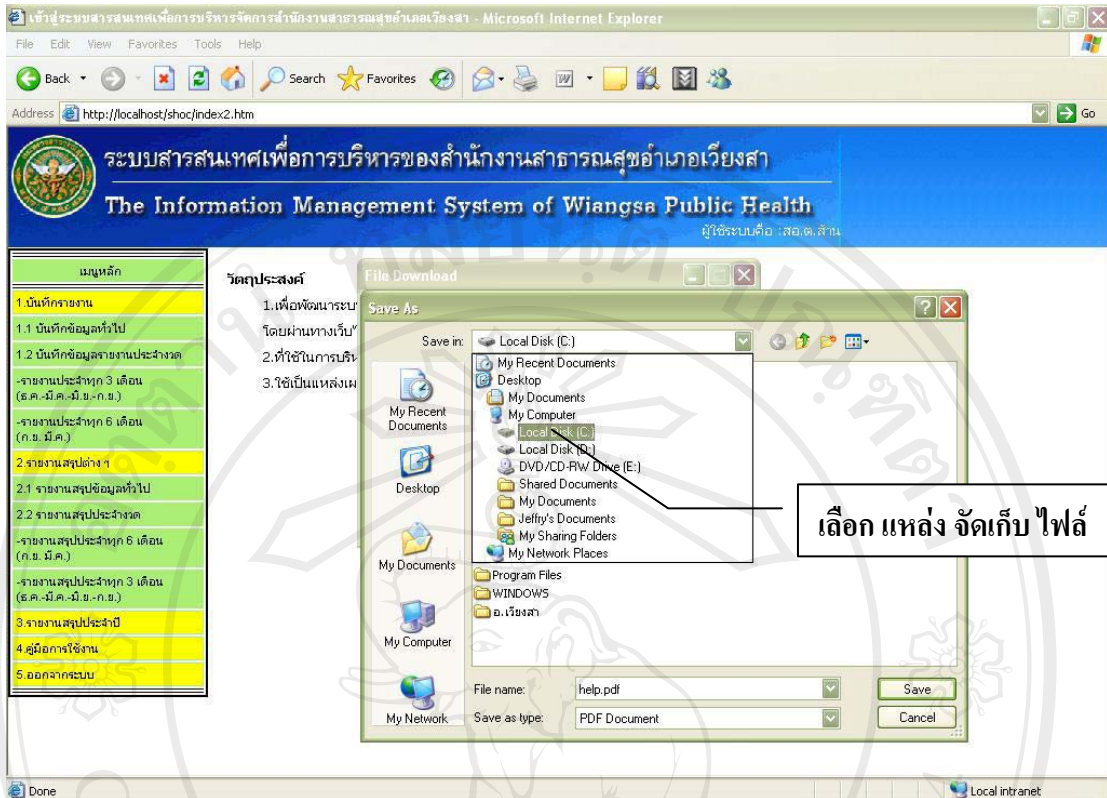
เข้าสู่ระบบสารสนเทศเพื่อการบริหารจัดการสำนักงานสาธารณสุขอำเภอเวียงสา - Microsoft Internet Explorer

File Edit View Favorites Tools Help

Back Search Favorites

Address http://localhost/shoc/index2.htm Go

ระบบสารสนเทศเพื่อการบริหารของสำนักงานสาธารณสุขอำเภอเวียงสา

The Information Management System of Wiangsa Public Health

ผู้ใช้ระบบคือ :สอ.ต.ส้าน

เมนูหลัก

1.บันทึกรายงาน

1.1 บันทึกข้อมูลทั่วไป

1.2 บันทึกข้อมูลรายงานประจำงวด

-รายงานประจำทุก 3 เดือน (ธ.ค.-มี.ค.-มิ.ย.-ก.ย.)

-รายงานประจำทุก 6 เดือน (ก.ย. มี.ค.)

2.รายงานสรุปต่างๆ

2.1 รายงานสรุปข้อมูลทั่วไป

2.2 รายงานสรุปประจำงวด

-รายงานสรุปประจำทุก 6 เดือน (ก.ย. มี.ค.)

-รายงานสรุปประจำทุก 3 เดือน (ธ.ค.-มี.ค.-มิ.ย.-ก.ย.)

3.รายงานสรุปประจำปี

4.คู่มือการใช้งาน

5.ออกจากระบบ

วัตถุประสงค์

1.เพื่อพัฒนาระบบ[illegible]

โดยผ่านทางเว็บ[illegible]

2.ที่ใช้ในการบริห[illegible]

3.ใช้เป็นแหล่งเผ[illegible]

File Download

Save As

Save in: Local Disk (C:)

My Recent Documents
Desktop
My Documents
My Computer
Local Disk (C:)
Local Disk (D:)
DVD/CD-RW Drive (E:)
Shared Documents
My Documents
Jeffry's Documents
My Sharing Folders
My Network Places
Program Files
WINDOWS
อ.เวียงสา

My Recent Documents

Desktop

My Documents

My Computer

My Network

File name: help.pdf

Save as type: PDF Document

Save

Cancel

เลือก แหล่ง จัดเก็บ ไฟล์

Done

Local intranet